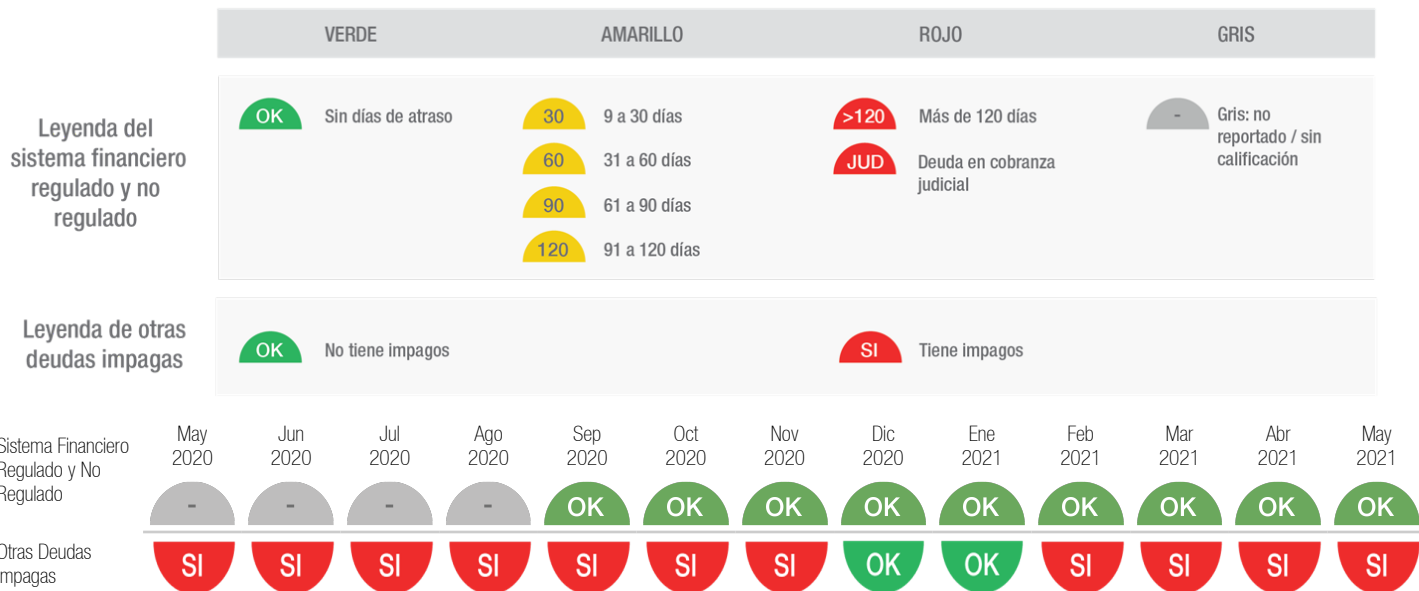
| | VERDE | AMARILLO | ROJO | GRIS |
|---|---|---|---|---|
| Leyenda del sistema financiero regulado y no regulado | OK Sin días de atraso | 30 9 a 30 días<br>60 31 a 60 días<br>90 61 a 90 días<br>120 91 a 120 días | >120 Más de 120 días<br>JUD Deuda en cobranza judicial | - Gris: no reportado / sin calificación |
| Leyenda de otras deudas impagas | OK No tiene impagos | | SI Tiene impagos | |

| | May 2020 | Jun 2020 | Jul 2020 | Ago 2020 | Sep 2020 | Oct 2020 | Nov 2020 | Dic 2020 | Ene 2021 | Feb 2021 | Mar 2021 | Abr 2021 | May 2021 |
|---|---|---|---|---|---|---|---|---|---|---|---|---|---|
| Sistema Financiero Regulado y No Regulado | - | - | - | - | OK | OK | OK | OK | OK | OK | OK | OK | OK |
| Otras Deudas Impagas | SI | SI | SI | SI | SI | SI | SI | OK | OK | SI | SI | SI | SI |